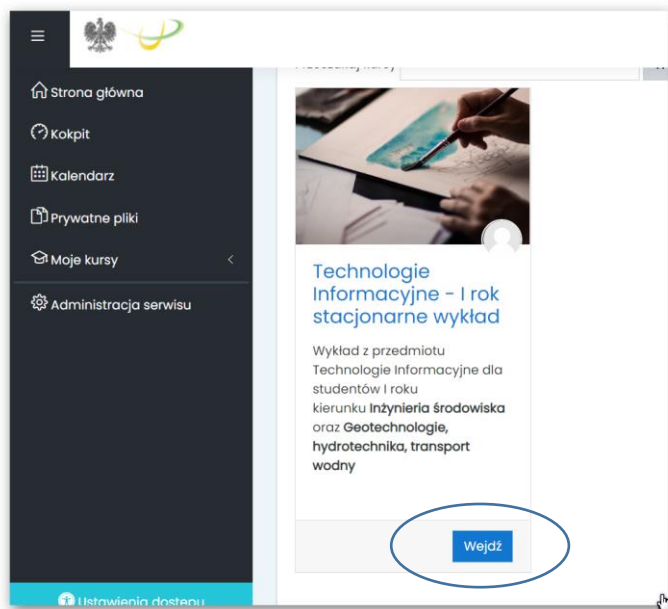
Strona główna

Kokpit

Kalendarz

Prywatne pliki

Moje kursy

Administracja serwisu

Ustawienia dostępu

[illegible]

Technologie Informacyjne - I rok stacjonarne wykład

Wykład z przedmiotu Technologie Informacyjne dla studentów I roku kierunku **Inżynieria środowiska** oraz **Geotechnologie, hydrotechnika, transport wodny**

Wejdź